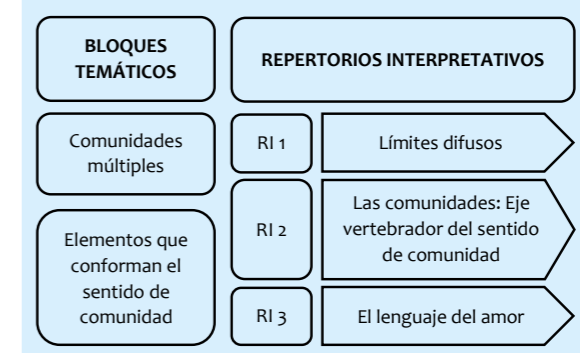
BLOQUES TEMÁTICOS

REPERTORIOS INTERPRETATIVOS

Comunidades múltiples

RI 1

Límites difusos

Elementos que conforman el sentido de comunidad

RI 2

Las comunidades: Eje vertebrador del sentido de comunidad

RI 3

El lenguaje del amor